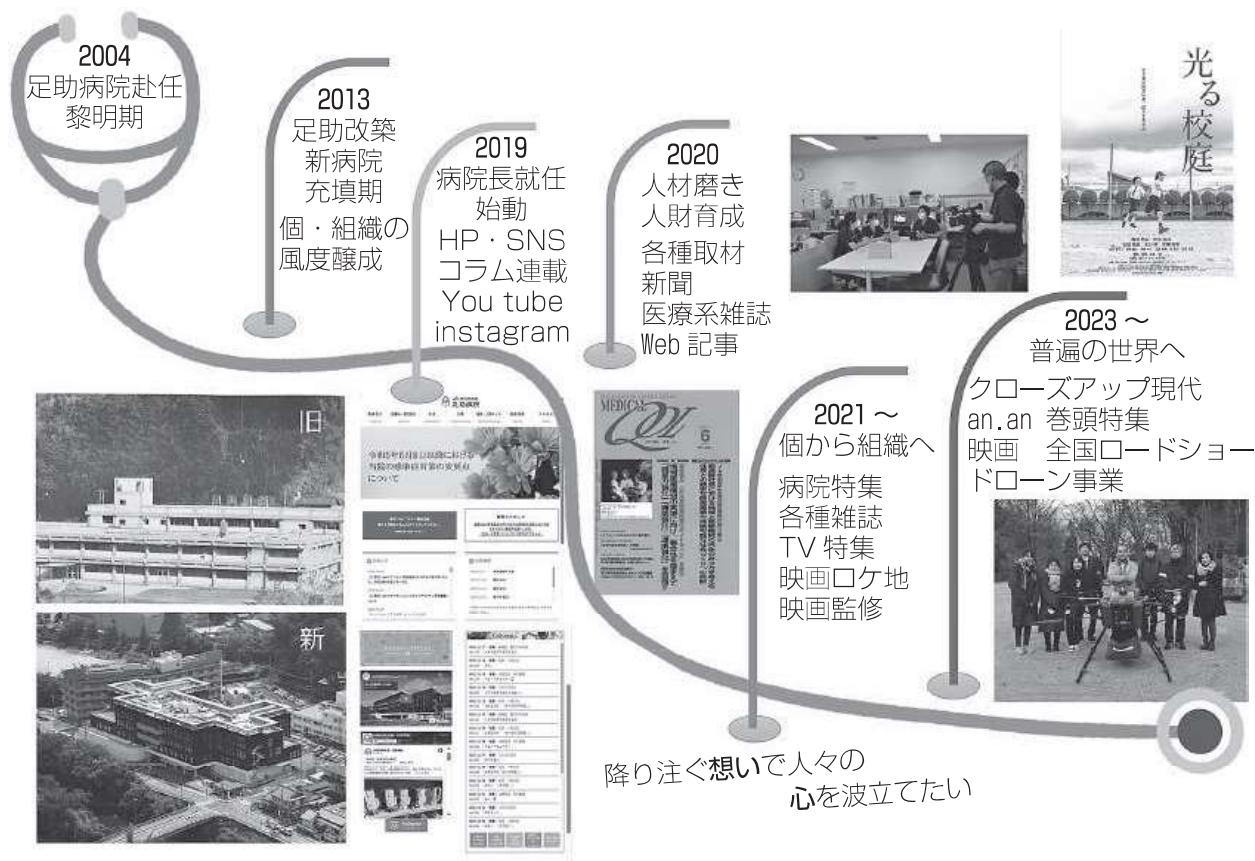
2004
足助病院赴任
黎明期

2013
足助改築
新病院
充填期
個・組織の
風度醸成

2019
病院長就任
始動
HP・SNS
コラム連載
You tube
instagram

2020
人材磨き
人財育成
各種取材
新聞
医療系雑誌
Web 記事

光る校庭

2023～
普遍の世界へ
クローズアップ現代
an.an 巻頭特集
映画　全国ロードショー
ドローン事業

旧

新

MEDICAL QOL
6

2021～
個から組織へ
病院特集
各種雑誌
TV 特集
映画ロケ地
映画監修

降り注ぐ想いで人々の
心を波立てたい